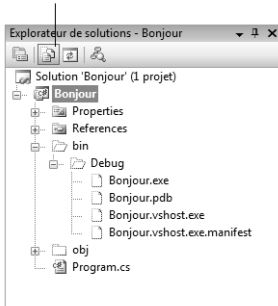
Explorateur de solutions - Bonjour

Solution 'Bonjour' (1 projet)

Bonjour

Properties

References

bin

Debug

Bonjour.exe

Bonjour.pdb

Bonjour.vshost.exe

Bonjour.vshost.exe.manifest

obj

Program.cs